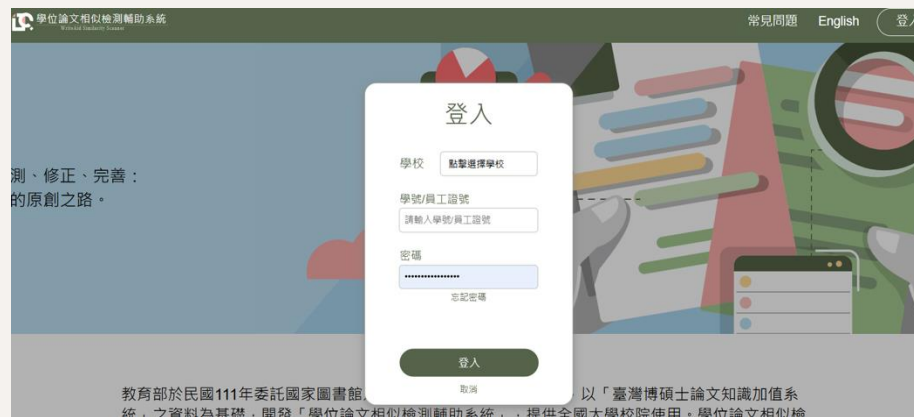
學位論文相似檢測輔助系統
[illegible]

常見問題 English 登入

測、修正、完善：
的原創之路。

登入

學校 點擊選擇學校

學號/員工證號
請輸入學號/員工證號

密碼
••••••••••••••••
忘記密碼

登入
取消

教育部於民國111年委託國家圖書館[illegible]以「臺灣博碩士論文知識加值系統」之資料為基礎，開發「學位論文相似檢測輔助系統」，提供全國大學校院使用。學位論文相似檢